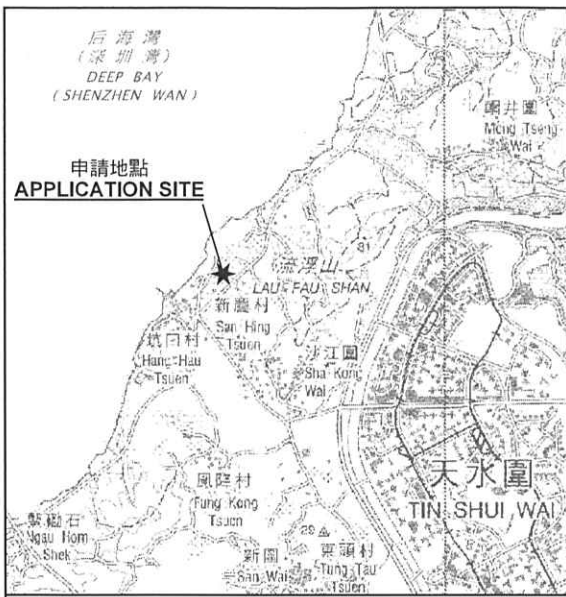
后海灣
(深圳灣)
DEEP BAY
(SHENZHEN WAN)

申請地點
APPLICATION SITE

輞井圍
Mong Tseng Wai

流浮山
LAU FAU SHAN

新慶村
San Hing Tsuen

坑口村
Hang Hau Tsuen

沙江圍
Sha Kong Wai

天水圍
TIN SHUI WAI

鳳降村
Fung Kong Tsuen

牛磡石
Ngau Hom Shek

新圍
San Wai

東頭村
Tung Tau Tsuen

31

29